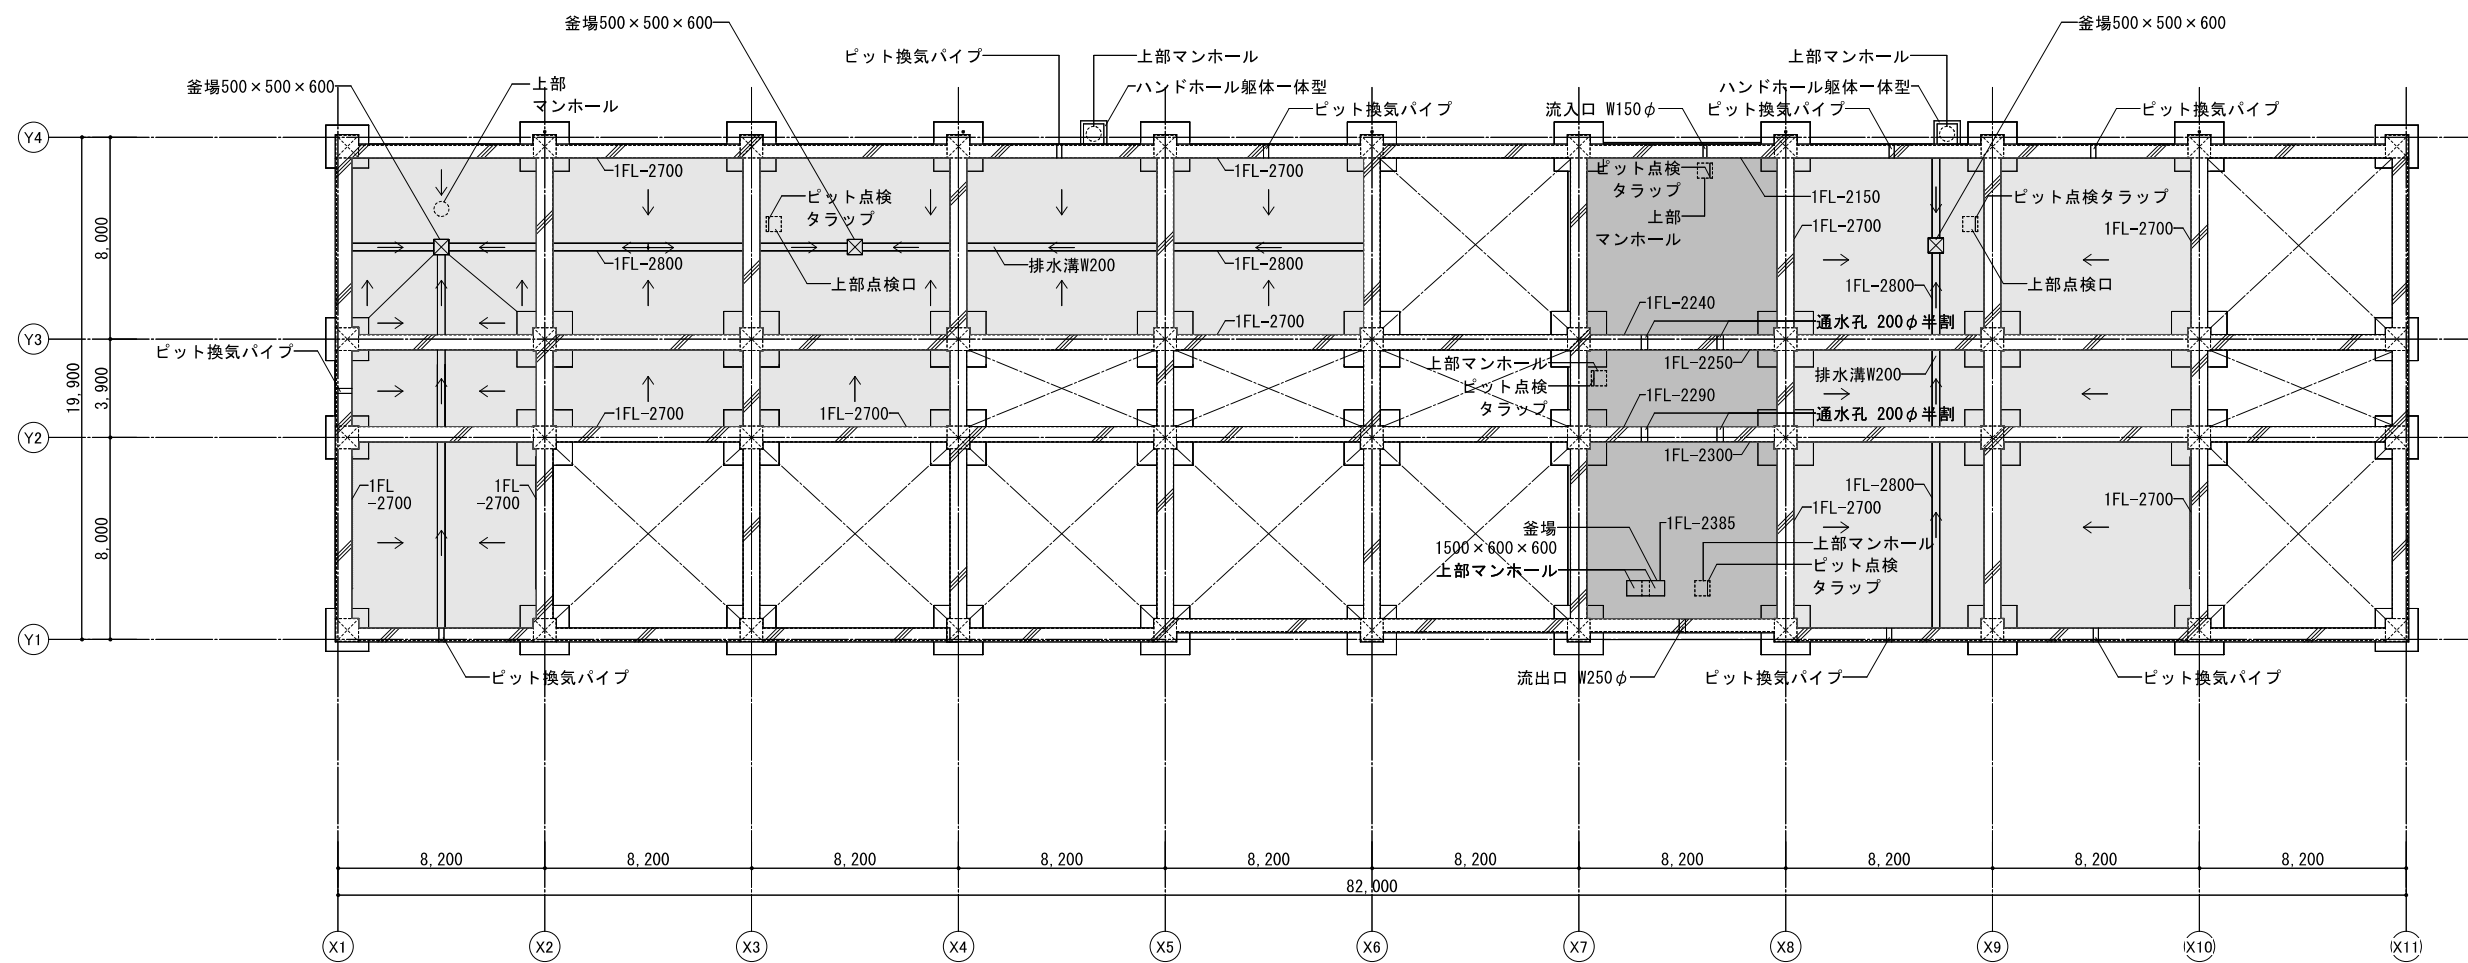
釜場500×500×600
釜場500×500×600
ピット換気パイプ
上部マンホール
ハンドホール躯体一体型
上部マンホール
ハンドホール躯体一体型
釜場500×500×600
上部
マンホール
ピット換気パイプ
流入口 W150φ
ピット換気パイプ
ピット換気パイプ
1FL-2700
1FL-2700
ピット点検
タラップ
1FL-2150
ピット点検
タラップ
上部
マンホール
ピット点検タラップ
1FL-2700
1FL-2700
1FL-2800
排水溝W200
1FL-2800
上部点検口
1FL-2800
上部点検口
1FL-2700
1FL-2240
通水孔 200φ半割
ピット換気パイプ
上部マンホール
1FL-2250
ピット点検
タラップ
排水溝W200
1FL-2290
1FL-2700
1FL-2700
通水孔 200φ半割
1FL-2300
1FL
-2700
1FL
-2700
1FL-2800
1FL-2700
1FL-2700
釜場
1500×600×600
1FL-2385
上部マンホール
上部マンホール
ピット点検
タラップ
ピット換気パイプ
流出口 W250φ
ピット換気パイプ
ピット換気パイプ
Y4
Y3
Y2
Y1
8,000
19,900
3,900
8,000
8,200
8,200
8,200
8,200
8,200
8,200
8,200
8,200
8,200
8,200
82,000
X1
X2
X3
X4
X5
X6
X7
X8
X9
X10
X11